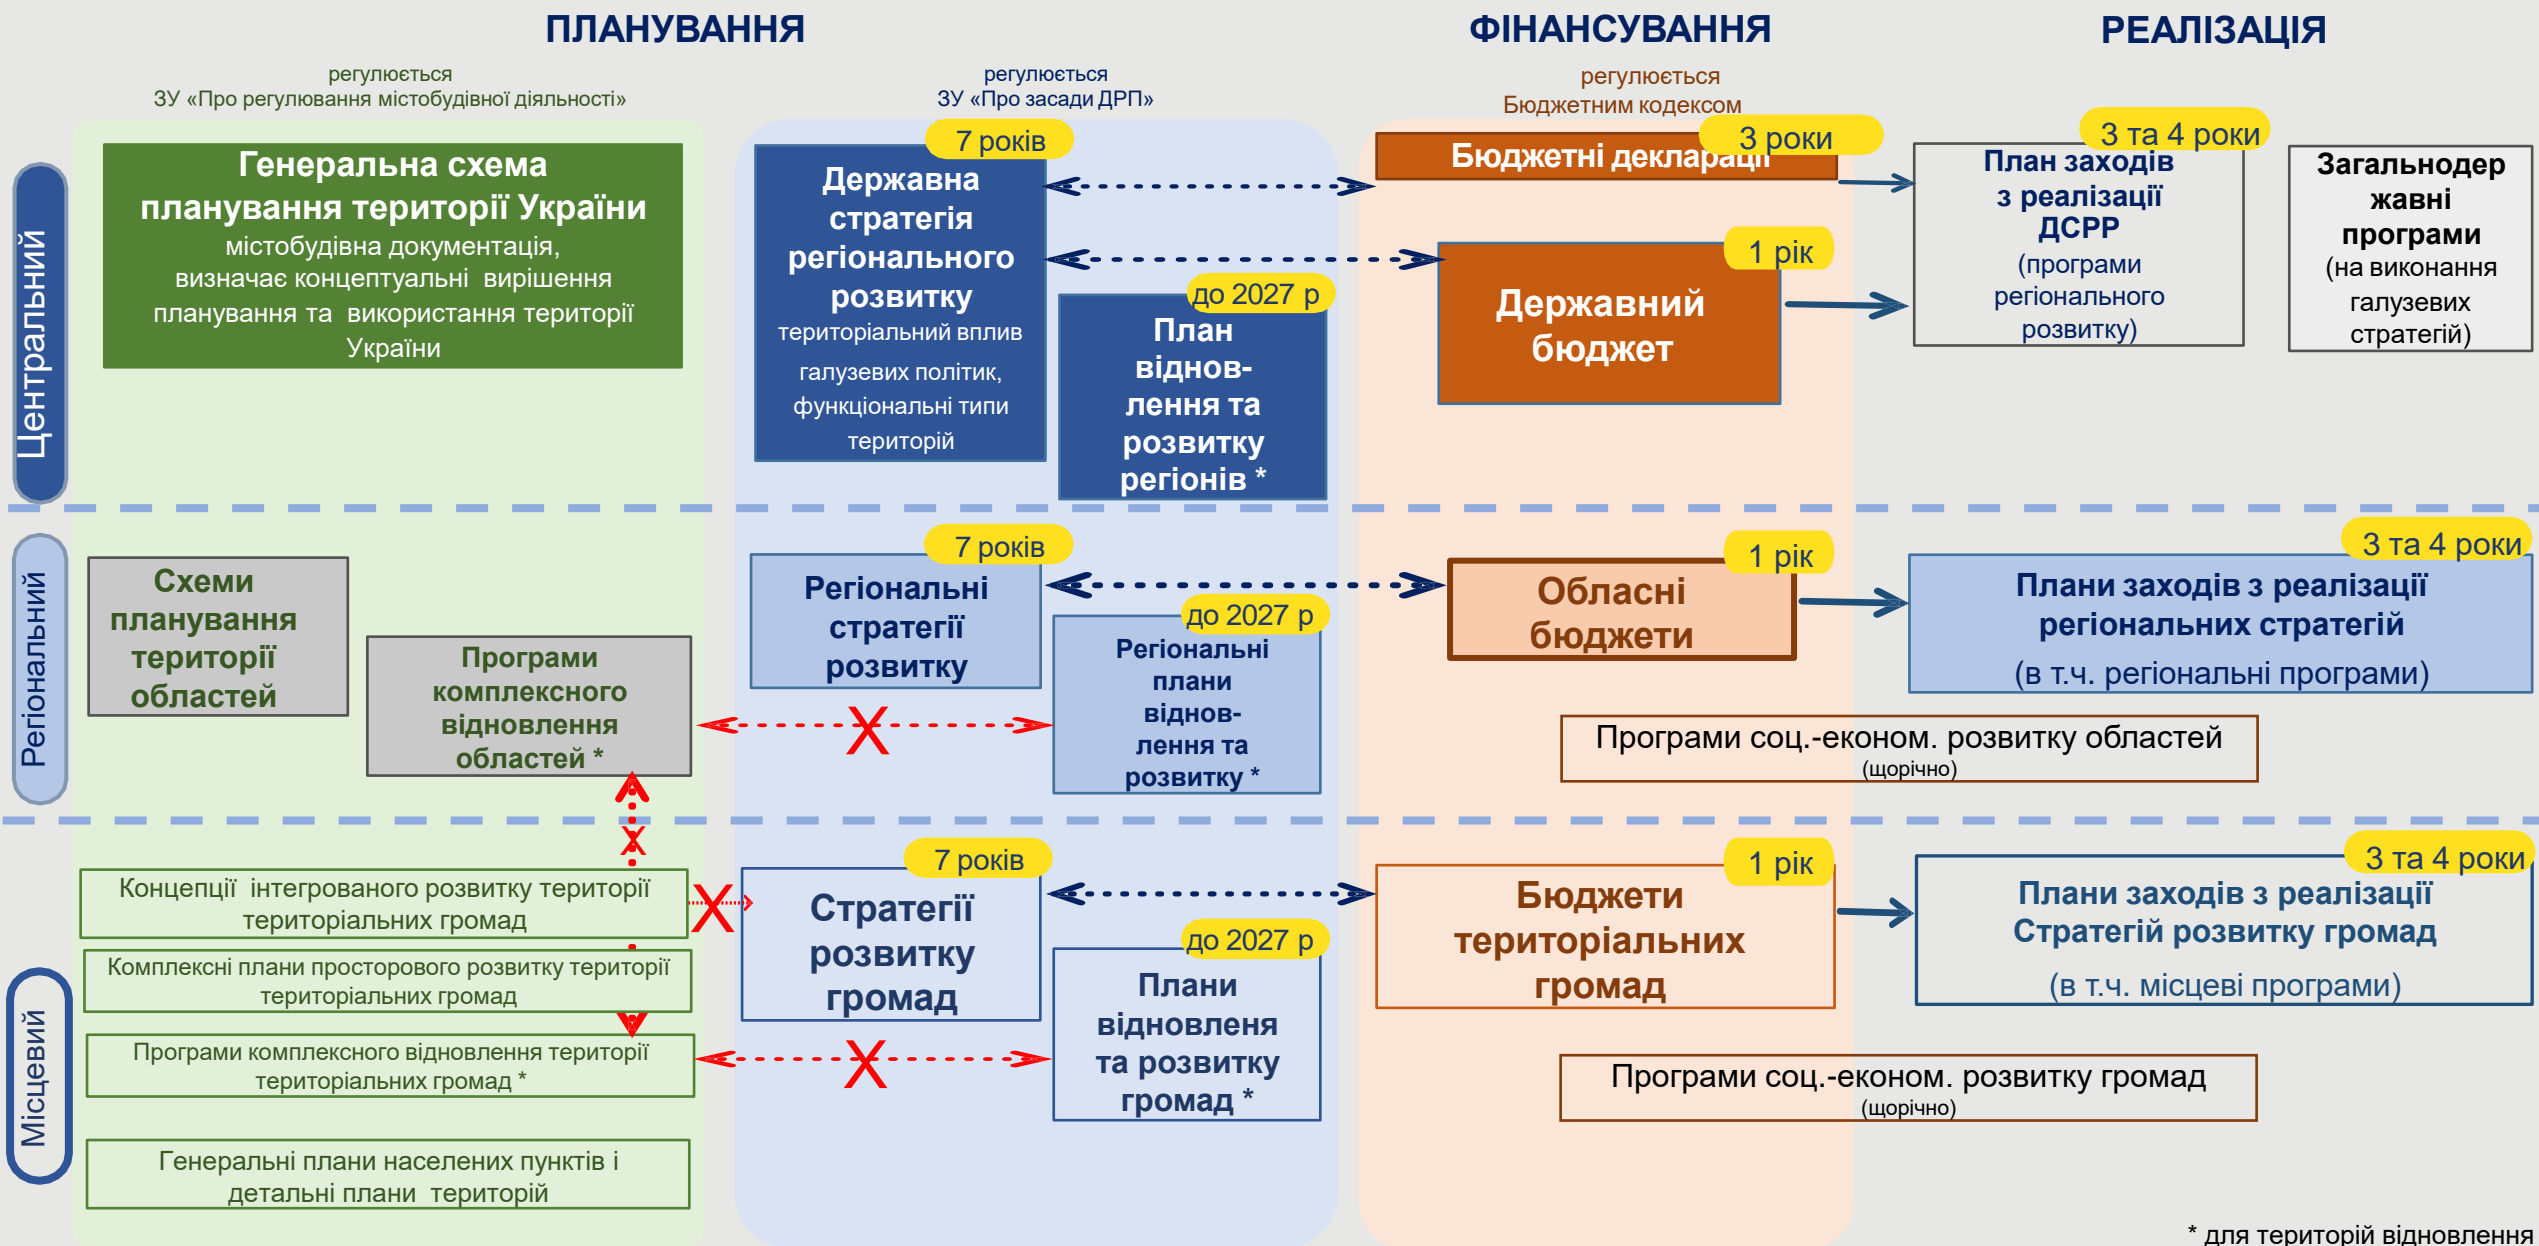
ПЛАНУВАННЯ

ФІНАНСУВАННЯ

РЕАЛІЗАЦІЯ

регулюється
ЗУ «Про регулювання містобудівної діяльності»

регулюється
ЗУ «Про засади ДРП»

регулюється
Бюджетним кодексом

Центральний

Генеральна схема планування території України
містобудівна документація, визначає концептуальні вирішення планування та використання території України

7 років

Державна стратегія регіонального розвитку
територіальний вплив галузевих політик, функціональні типи територій

до 2027 р

План віднов-лення та розвитку регіонів *

3 роки

Бюджетні декларації

1 рік

Державний бюджет

3 та 4 роки

План заходів з реалізації ДСРР
(програми регіонального розвитку)

Загальнодер жавні програми
(на виконання галузевих стратегій)

Регіональний

Схеми планування території областей

Програми комплексного відновлення областей *

7 років

Регіональні стратегії розвитку

до 2027 р

Регіональні плани віднов-лення та розвитку *

1 рік

Обласні бюджети

3 та 4 роки

Плани заходів з реалізації регіональних стратегій
(в т.ч. регіональні програми)

Програми соц.-економ. розвитку областей
(щорічно)

Місцевий

Концепції інтегрованого розвитку території територіальних громад

Комплексні плани просторового розвитку території територіальних громад

Програми комплексного відновлення території територіальних громад *

Генеральні плани населених пунктів і детальні плани територій

7 років

Стратегії розвитку громад

до 2027 р

Плани відновленя та розвитку громад *

1 рік

Бюджети територіальних громад

3 та 4 роки

Плани заходів з реалізації Стратегій розвитку громад
(в т.ч. місцеві програми)

Програми соц.-економ. розвитку громад
(щорічно)

* для територій відновлення